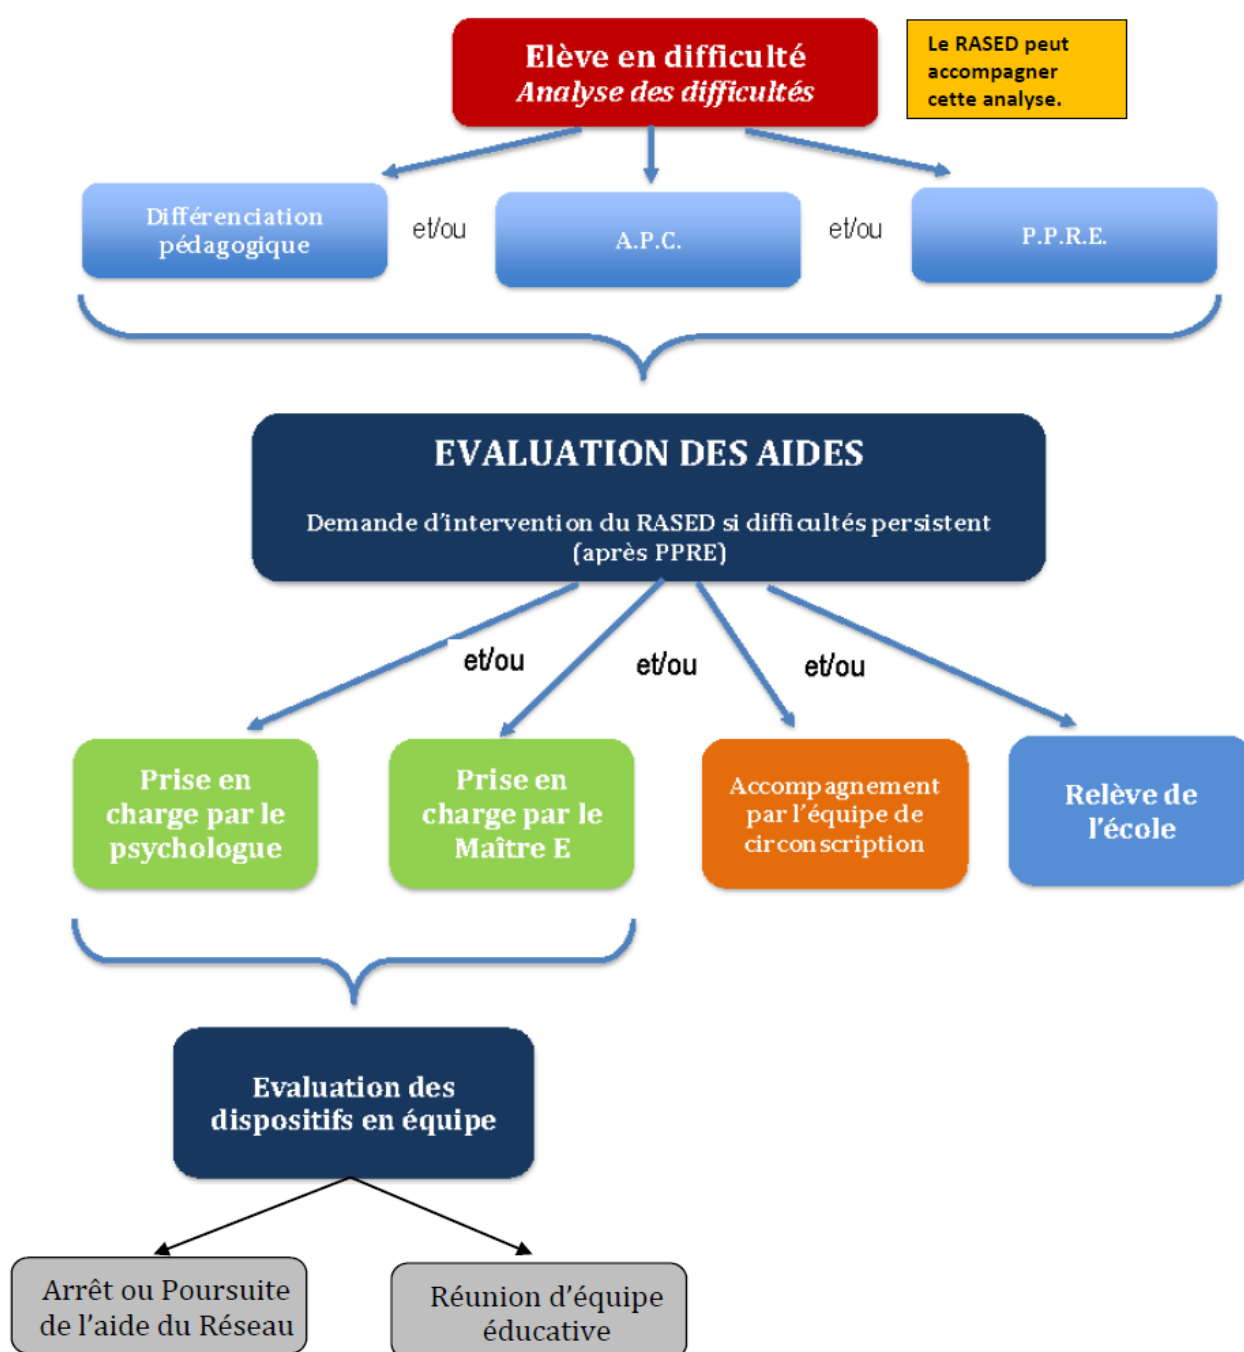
Elève en difficulté
*Analyse des difficultés*

Le RASED peut accompagner cette analyse.

Différenciation pédagogique

et/ou

A.P.C.

et/ou

P.P.R.E.

EVALUATION DES AIDES

Demande d'intervention du RASED si difficultés persistent (après PPRE)

et/ou

et/ou

et/ou

Prise en charge par le psychologue

Prise en charge par le Maître E

Accompagnement par l'équipe de circonscription

Relève de l'école

Evaluation des dispositifs en équipe

Arrêt ou Poursuite de l'aide du Réseau

Réunion d'équipe éducative